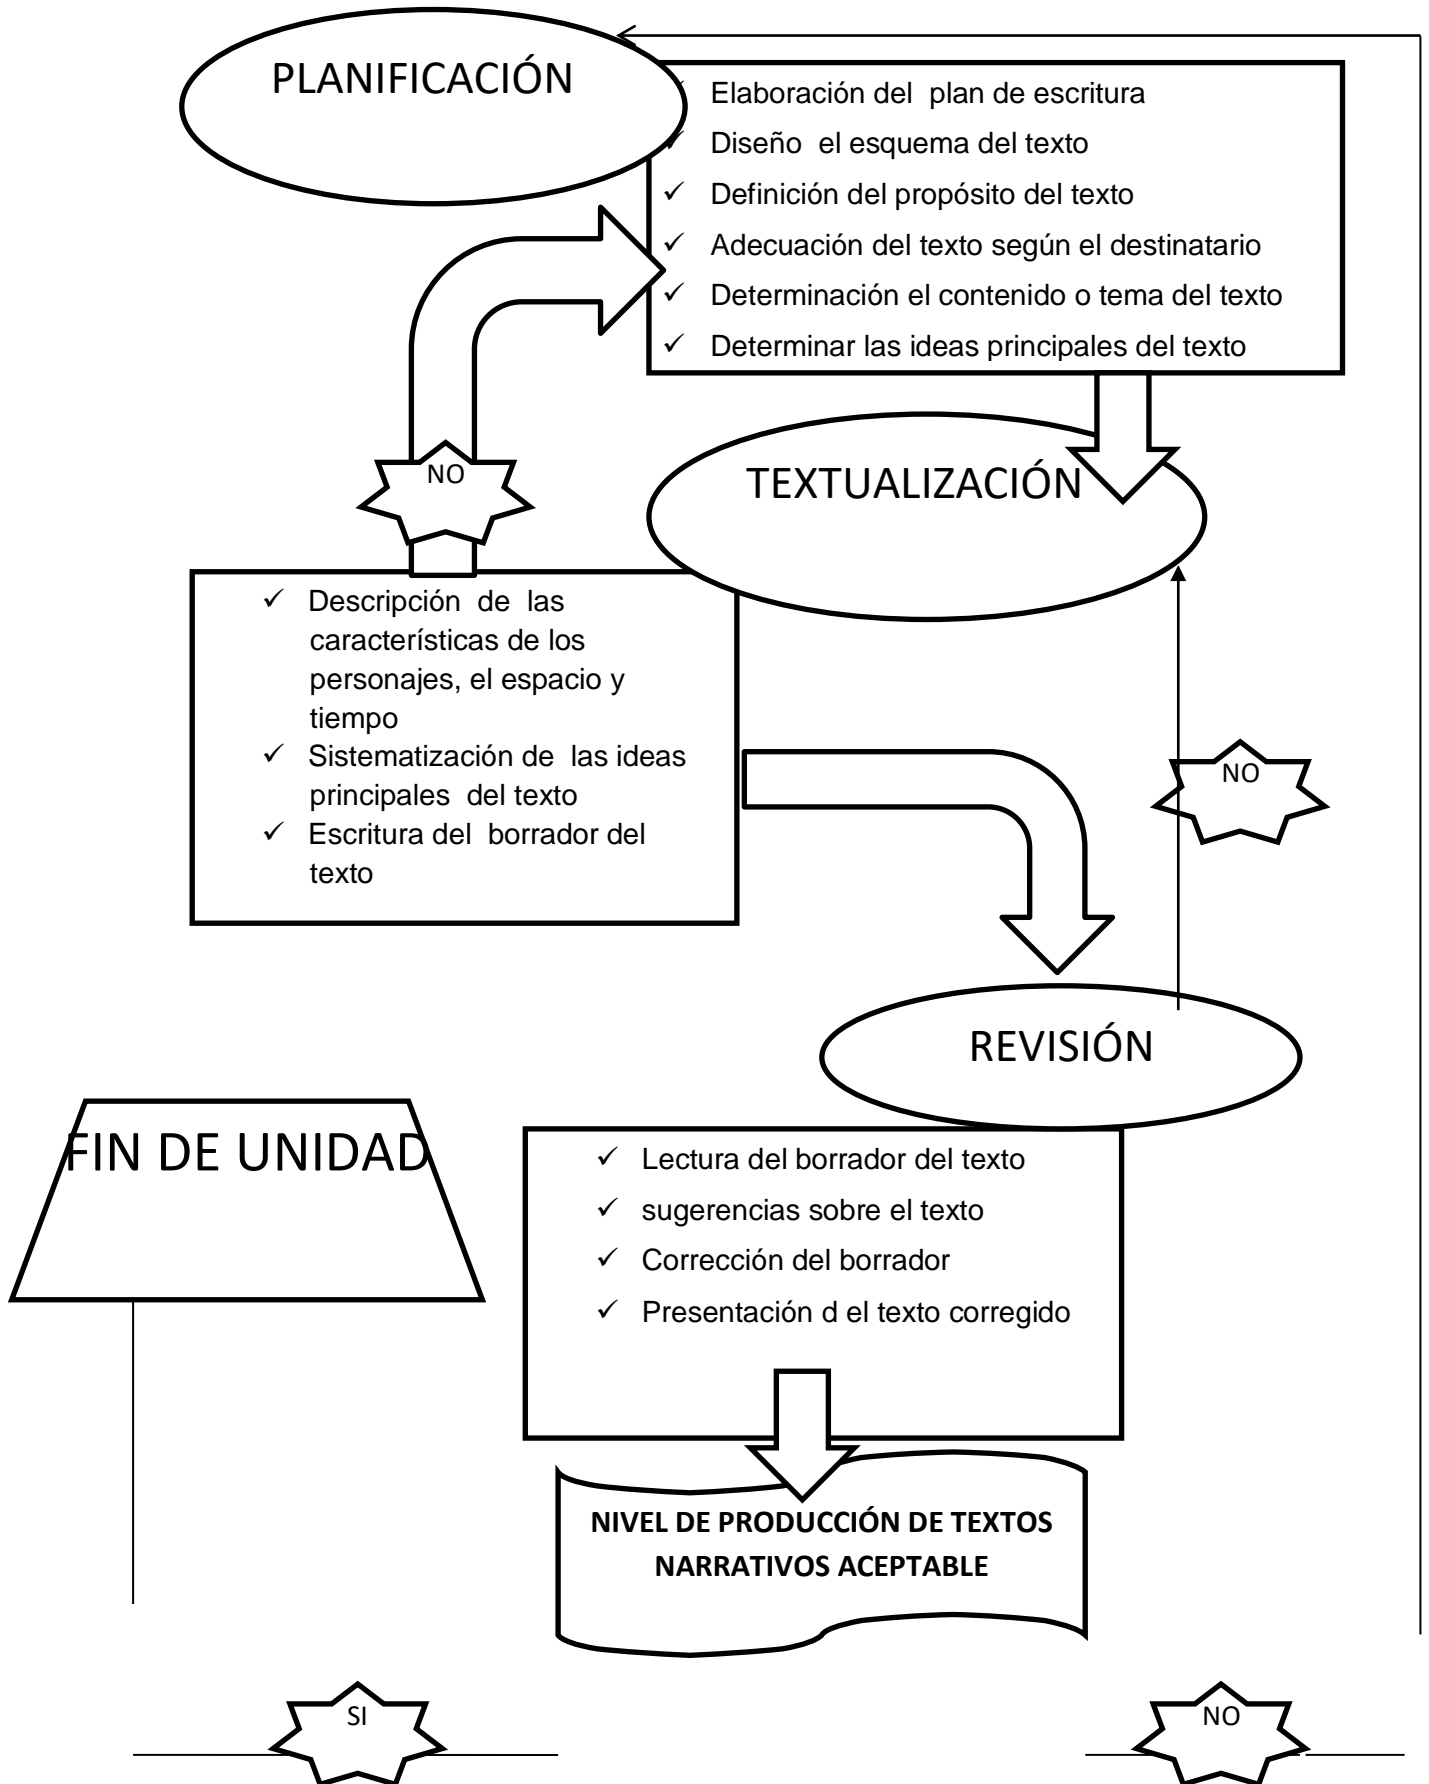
PLANIFICACIÓN

- Elaboración del plan de escritura
- Diseño el esquema del texto
- Definición del propósito del texto
- Adecuación del texto según el destinatario
- Determinación el contenido o tema del texto
- Determinar las ideas principales del texto

NO

TEXTUALIZACIÓN

- Descripción de las características de los personajes, el espacio y tiempo
- Sistematización de las ideas principales del texto
- Escritura del borrador del texto

NO

REVISIÓN

FIN DE UNIDAD

- Lectura del borrador del texto
- sugerencias sobre el texto
- Corrección del borrador
- Presentación d el texto corregido

NIVEL DE PRODUCCIÓN DE TEXTOS NARRATIVOS ACEPTABLE

SI

NO